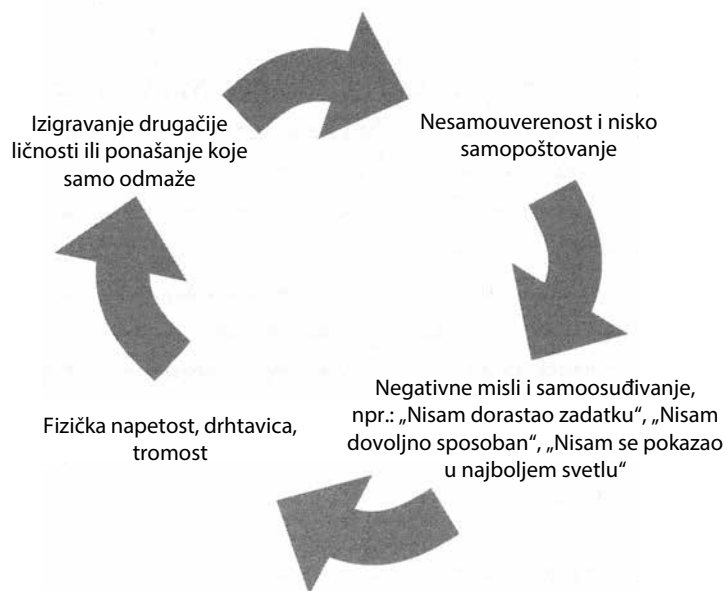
Nesamouverenost i nisko samopoštovanje

Negativne misli i samoosuđivanje, npr.: „Nisam dorastao zadatku“, „Nisam dovoljno sposoban“, „Nisam se pokazao u najboljem svetlu“

Fizička napetost, drhtavica, tromost

Izigravanje drugačije ličnosti ili ponašanje koje samo odmaže